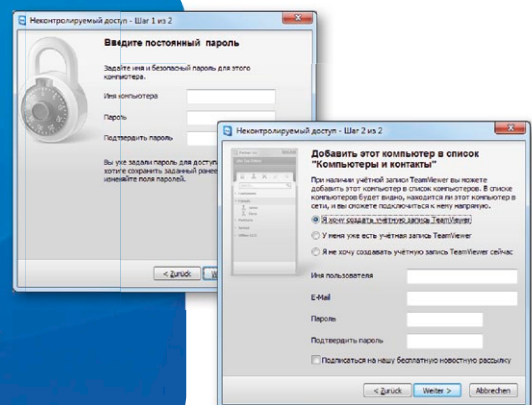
Неконтролируемый доступ - Шаг 1 из 2

Введите постоянный пароль

Задайте имя и безопасный пароль для этого компьютера.

Имя компьютера

Пароль

Подтвердить пароль

Вы уже задали пароль для доступ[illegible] хотите сохранить заданный ранее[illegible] измените поля паролей.

< Zurück

Weite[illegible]

Неконтролируемый доступ - Шаг 2 из 2

Добавить этот компьютер в список "Компьютеры и контакты"

При наличии учётной записи TeamViewer вы можете добавить этот компьютер в список компьютеров. В списке компьютеров будет видно, находится ли этот компьютер в сети, и вы сможете подключиться к нему напрямую.

Я хочу создать учётную запись TeamViewer

У меня уже есть учётная запись TeamViewer

Я не хочу создавать учётную запись TeamViewer сейчас

Имя пользователя

E-Mail

Пароль

Подтвердить пароль

Подписаться на нашу бесплатную новостную рассылку

< Zurück

Weiter >

Abbrechen